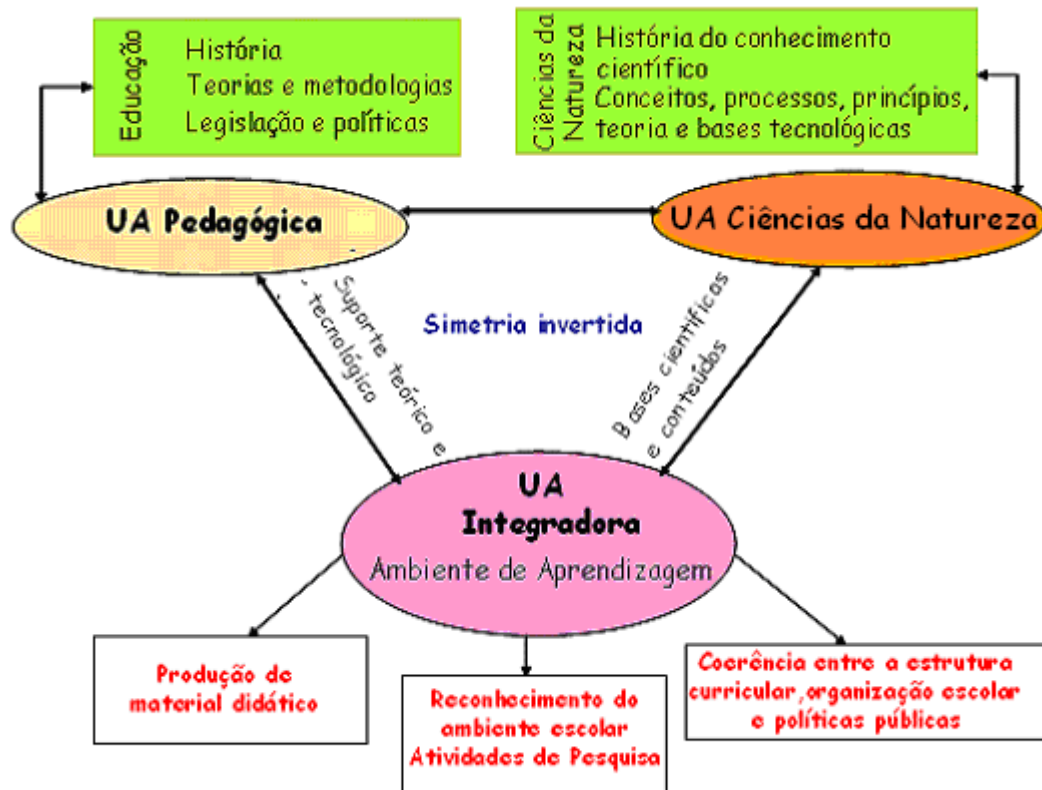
Educação
História
Teorias e metodologias
Legislação e políticas

Ciências da Natureza
História do conhecimento científico
Conceitos, processos, princípios, teoria e bases tecnológicas

UA Pedagógica

UA Ciências da Natureza

Suporte teórico e tecnológico

Simetria invertida

Bases científicas e conteúdos

UA
Integradora
Ambiente de Aprendizagem

Produção de material didático

Reconhecimento do ambiente escolar
Atividades de Pesquisa

Coerência entre a estrutura curricular, organização escolar e políticas públicas